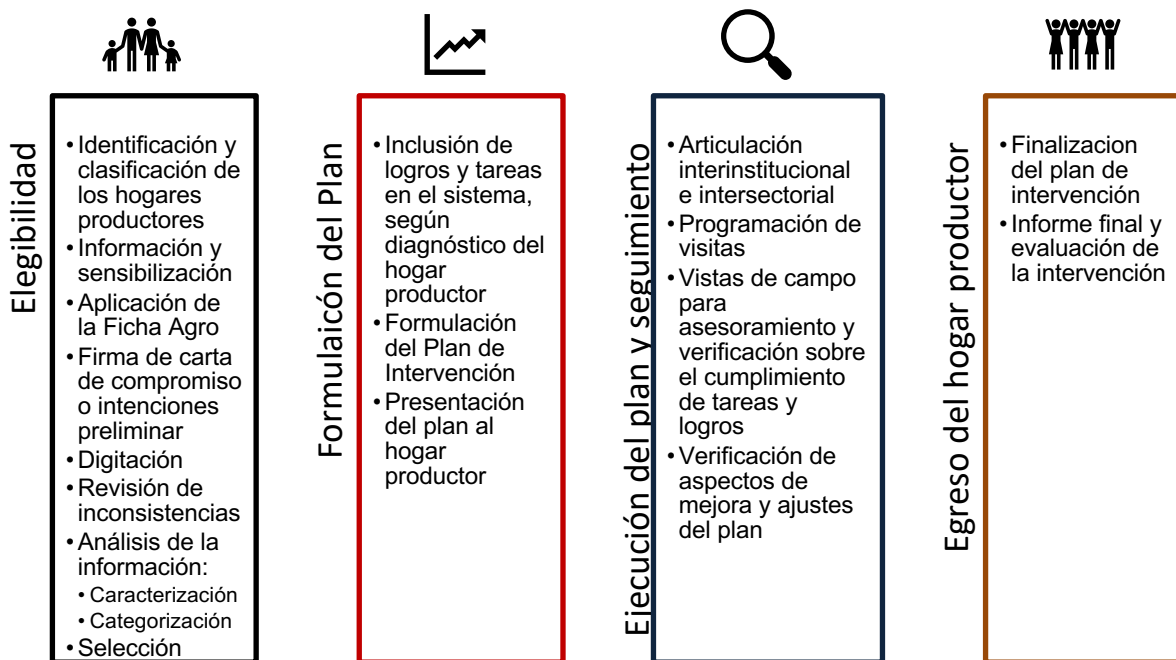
Elegibilidad

• Identificación y clasificación de los hogares productores
• Información y sensibilización
• Aplicación de la Ficha Agro
• Firma de carta de compromiso o intenciones preliminar
• Digitación
• Revisión de inconsistencias
• Análisis de la información:
  • Caracterización
  • Categorización
• Selección

Formulaicón del Plan

• Inclusión de logros y tareas en el sistema, según diagnóstico del hogar productor
• Formulación del Plan de Intervención
• Presentación del plan al hogar productor

Ejecución del plan y seguimiento

• Articulación interinstitucional e intersectorial
• Programación de visitas
• Vistas de campo para asesoramiento y verificación sobre el cumplimiento de tareas y logros
• Verificación de aspectos de mejora y ajustes del plan

Egreso del hogar productor

• Finalizacion del plan de intervención
• Informe final y evaluación de la intervención